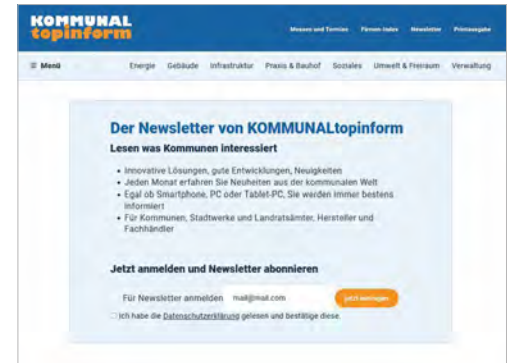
KOMMUNAL topinform

Messen und Termine Firmen-Index Newsletter Printausgabe

☰ Menü

Energie Gebäude Infrastruktur Praxis & Bauhof Soziales Umwelt & Freiraum Verwaltung

Der Newsletter von KOMMUNALtopinform

Lesen was Kommunen interessiert

• Innovative Lösungen, gute Entwicklungen, Neuigkeiten
• Jeden Monat erfahren Sie Neuheiten aus der kommunalen Welt
• Egal ob Smartphone, PC oder Tablet-PC, Sie werden immer bestens informiert
• Für Kommunen, Stadtwerke und Landratsämter, Hersteller und Fachhändler

Jetzt anmelden und Newsletter abonnieren

Für Newsletter anmelden mail@mail.com Jetzt anmelden

Ich habe die Datenschutzerklärung gelesen und bestätige diese.